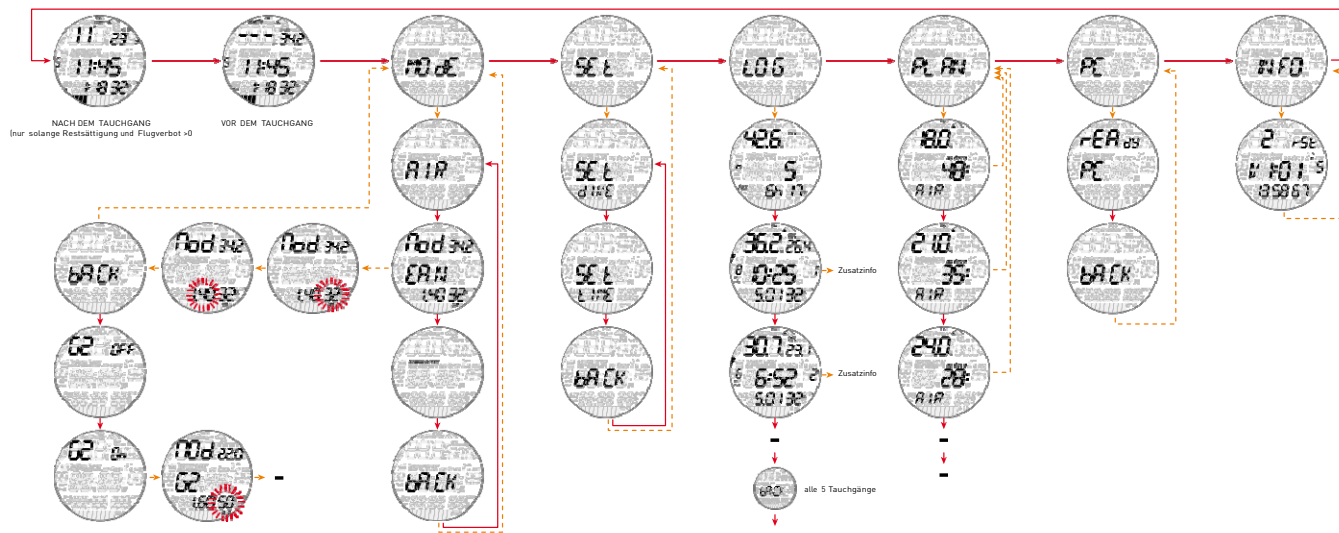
NACH DEM TAUCHGANG
(nur solange Restsättigung und Flugverbot >0

VOR DEM TAUCHGANG

MODE
SET
LOG
PLAN
PC
INFO

AIR
SET DIVE
SET TIME
BACK

Nod 342
EAN
Nod 342
Nod 342
BACK
G2 OFF
G2 On
Nod 220 G2
-

BACK

42.6
5
36.2
10:25
5.01.32
Zusatzinfo
30.7
6:52
5.01.32
Zusatzinfo
-
BACK
alle 5 Tauchgänge

18.0
48:
AIR
21.0
35:
AIR
24.0
28:
AIR
-
-

rEAdy PC
BACK

2 rSt
V4.01
135867